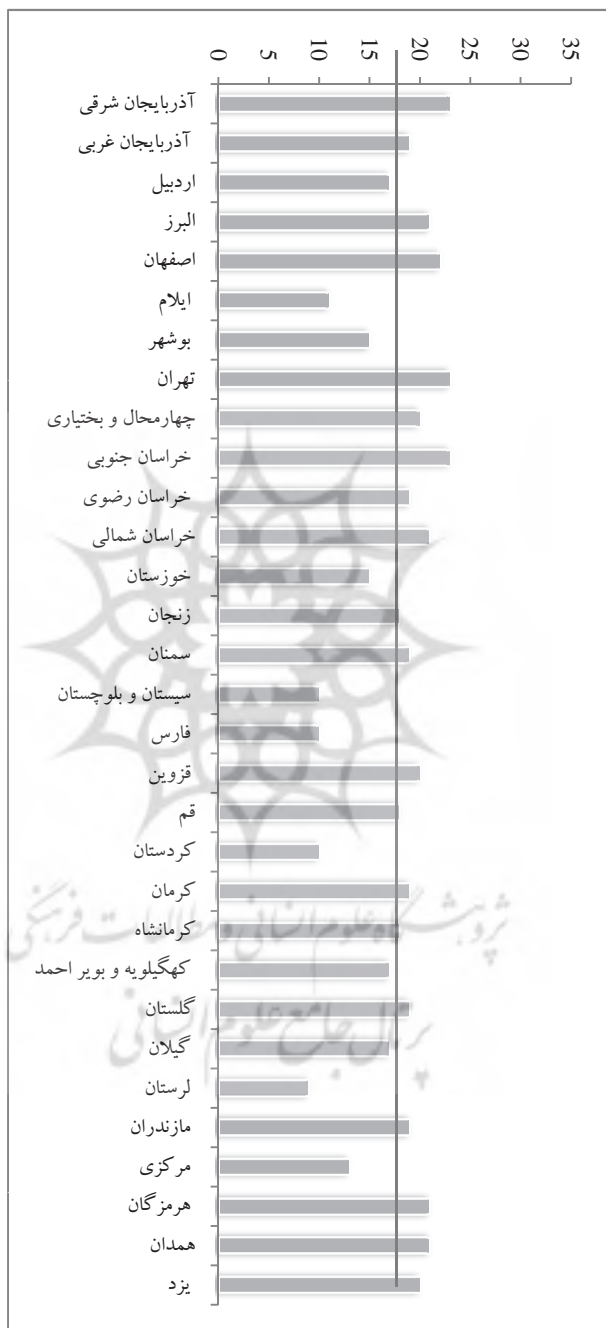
0
5
10
15
20
25
30
35

آذربایجان شرقی
آذربایجان غربی
اردبیل
البرز
اصفهان
ایلام
بوشهر
تهران
چهارمحال و بختیاری
خراسان جنوبی
خراسان رضوی
خراسان شمالی
خوزستان
زنجان
سمنان
سیستان و بلوچستان
فارس
قزوین
قم
کردستان
کرمان
کرمانشاه
کهگیلویه و بویر احمد
گلستان
گیلان
لرستان
مازندران
مرکزی
هرمزگان
همدان
یزد

پژوهشگاه علوم انسانی و مطالعات فرهنگی
پرتال جامع علوم انسانی